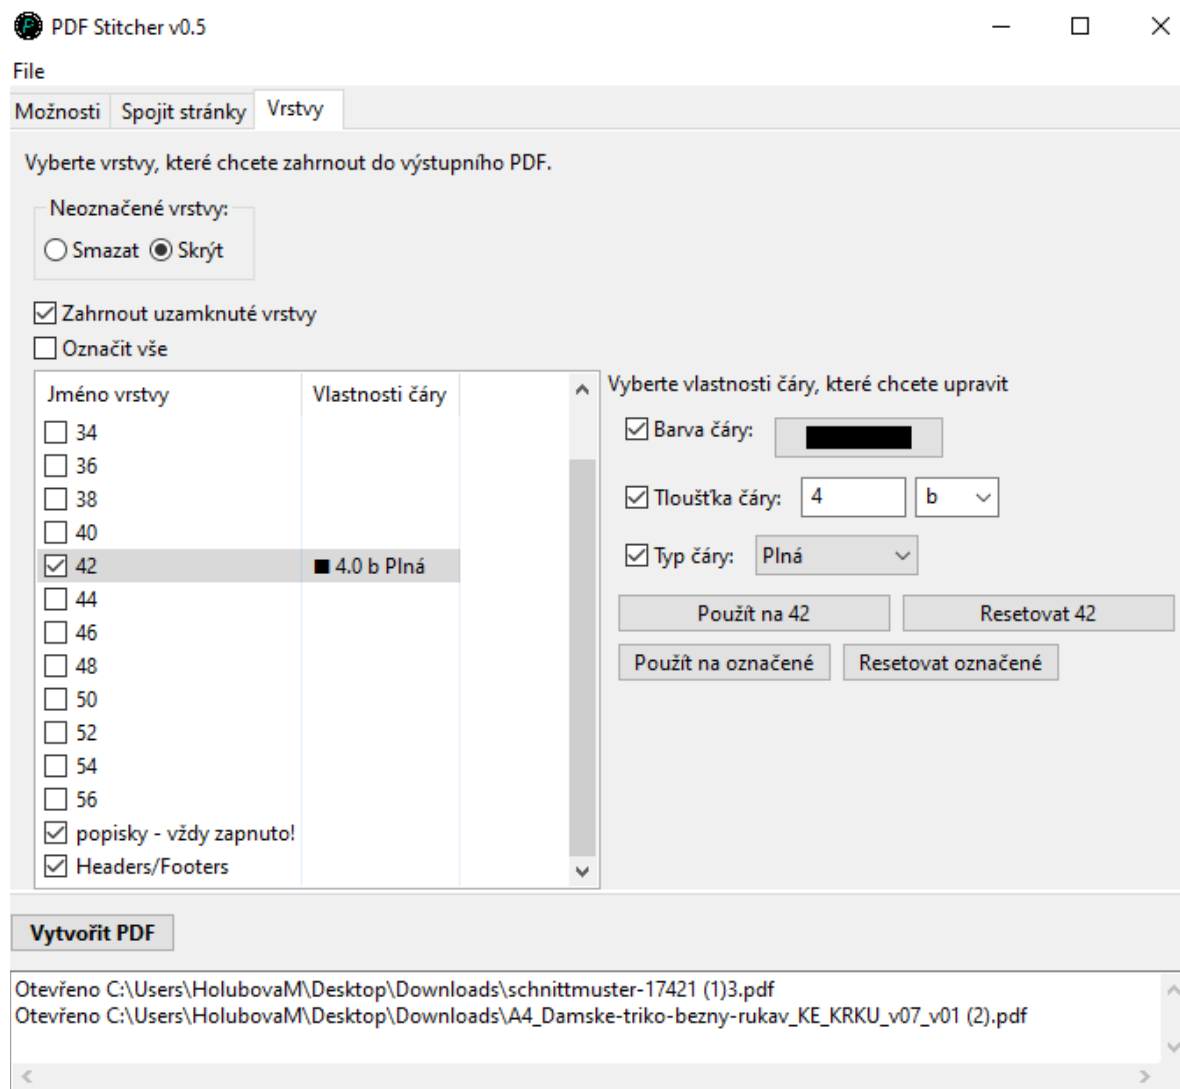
PDF Stitcher v0.5

File

Možnosti | Spojit stránky | Vrstvy

Vyberte vrstvy, které chcete zahrnout do výstupního PDF.

Neoznačené vrstvy:
Smazat Skrýt

Zahrnout uzamknuté vrstvy
Označit vše

| Jméno vrstvy | Vlastnosti čáry |
|---|---|
| 34 | |
| 36 | |
| 38 | |
| 40 | |
| 42 | ■ 4.0 b Plná |
| 44 | |
| 46 | |
| 48 | |
| 50 | |
| 52 | |
| 54 | |
| 56 | |
| popisky - vždy zapnuto! | |
| Headers/Footers | |

Vyberte vlastnosti čáry, které chcete upravit
Barva čáry:
Tloušťka čáry: 4 b
Typ čáry: Plná
Použít na 42
Resetovat 42
Použít na označené
Resetovat označené

Vytvořit PDF

Otevřeno C:\Users\HolubovaM\Desktop\Downloads\schnittmuster-17421 (1)3.pdf
Otevřeno C:\Users\HolubovaM\Desktop\Downloads\A4_Damske-triko-bezny-rukav_KE_KRKU_v07_v01 (2).pdf